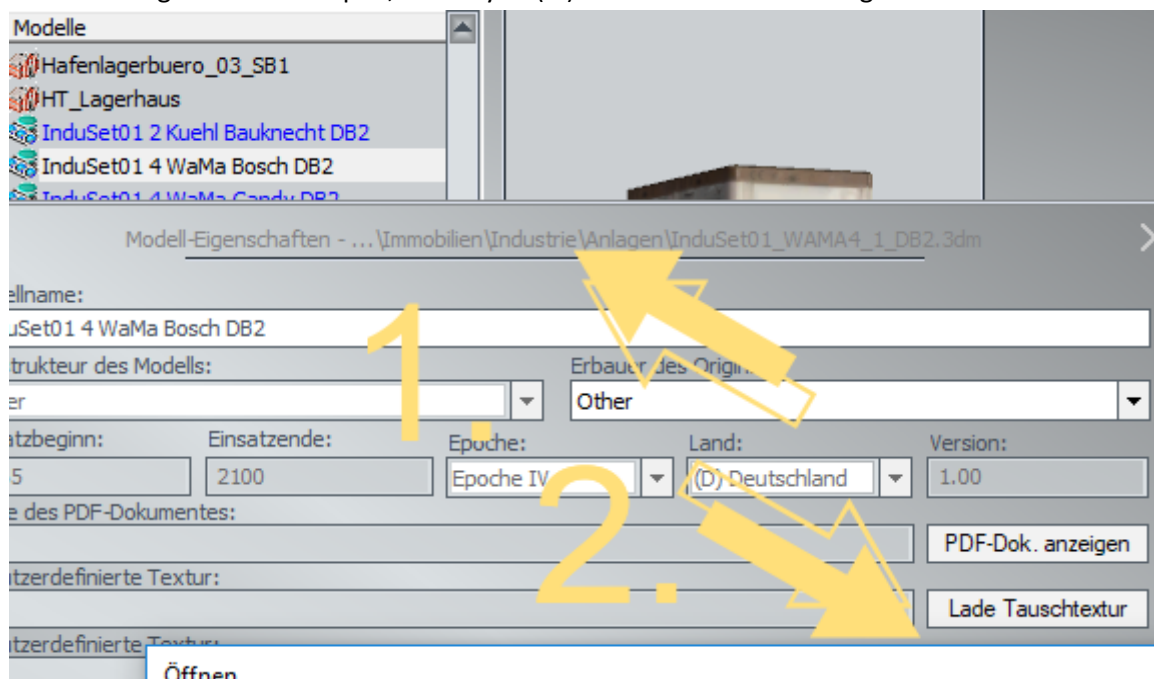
Modelle
Hafenlagerbuero_03_SB1
HT_Lagerhaus
InduSet01 2 Kuehl Bauknecht DB2
InduSet01 4 WaMa Bosch DB2
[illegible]

Modell-Eigenschaften - ...\Immobilien\Industrie\Anlagen\InduSet01_WAMA4_1_DB2.3dm

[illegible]llname:
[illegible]uSet01 4 WaMa Bosch DB2
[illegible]trukteur des Modells:
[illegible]er
Erbauer des Origin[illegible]
Other
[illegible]tzbeginn:
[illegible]5
Einsatzende:
2100
Epoche:
Epoche IV
Land:
(D) Deutschland
Version:
1.00
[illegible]e des PDF-Dokumentes:
PDF-Dok. anzeigen
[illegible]tzerdefinierte Textur:
Lade Tauschtextur
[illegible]tzerdefinierte Textur:
Öffnen

1.
2.